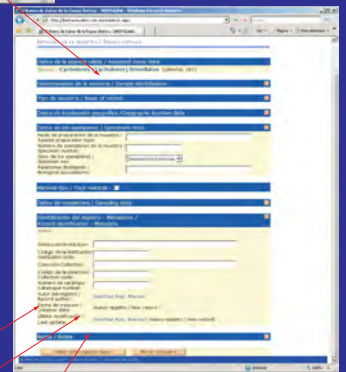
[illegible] Banco de Datos de la Fauna Ibérica - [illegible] - Windows Internet Explorer

http://fauna-iberica.mncn.csic.es/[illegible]

Datos de la especie/taxón / Assessed taxon data

Cyclostoma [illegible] Drouëtiana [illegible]

Determinación de la muestra / Sample identification

Tipo de muestra / Basis of record

Datos de localización geográfica / Geographic location data

Datos de los ejemplares / Specimens data

Modo de preparación de la muestra / Sample preparation type

Número de ejemplares de la muestra / Specimen number

Sexo de los ejemplares / Specimen sex

Relaciones biológicas / Biological associations

Material tipo / Type material

Datos de recolección / Sampling data

Identificación del registro - Metadatos / Record identification - Metadata

Institución/Institution

Código de la institución / Institution code

Colección/Collection

Código de la colección / Collection code

Número de catálogo / Catalogue number

Autor del registro / Record author

Fecha de creación / Creation date

Última modificación / Last update

Notas / Notes